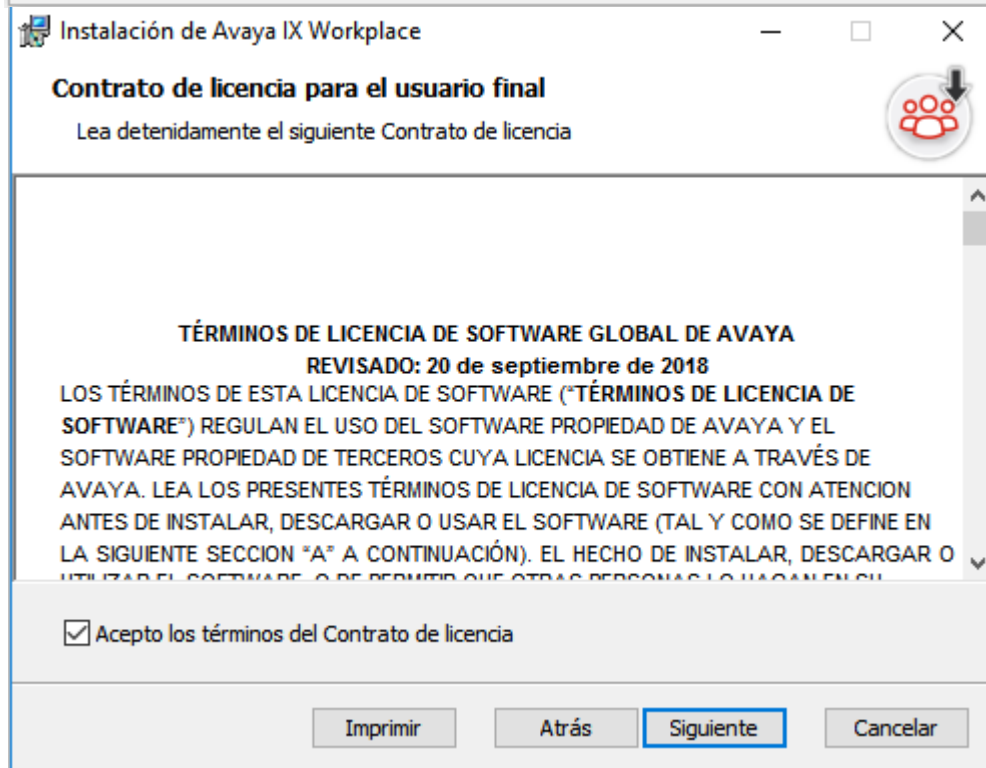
Instalación de Avaya IX Workplace

Contrato de licencia para el usuario final

Lea detenidamente el siguiente Contrato de licencia

TÉRMINOS DE LICENCIA DE SOFTWARE GLOBAL DE AVAYA
REVISADO: 20 de septiembre de 2018

LOS TÉRMINOS DE ESTA LICENCIA DE SOFTWARE ("TÉRMINOS DE LICENCIA DE SOFTWARE") REGULAN EL USO DEL SOFTWARE PROPIEDAD DE AVAYA Y EL SOFTWARE PROPIEDAD DE TERCEROS CUYA LICENCIA SE OBTIENE A TRAVÉS DE AVAYA. LEA LOS PRESENTES TÉRMINOS DE LICENCIA DE SOFTWARE CON ATENCION ANTES DE INSTALAR, DESCARGAR O USAR EL SOFTWARE (TAL Y COMO SE DEFINE EN LA SIGUIENTE SECCION "A" A CONTINUACIÓN). EL HECHO DE INSTALAR, DESCARGAR O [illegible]

Acepto los términos del Contrato de licencia

Imprimir Atrás Siguiente Cancelar